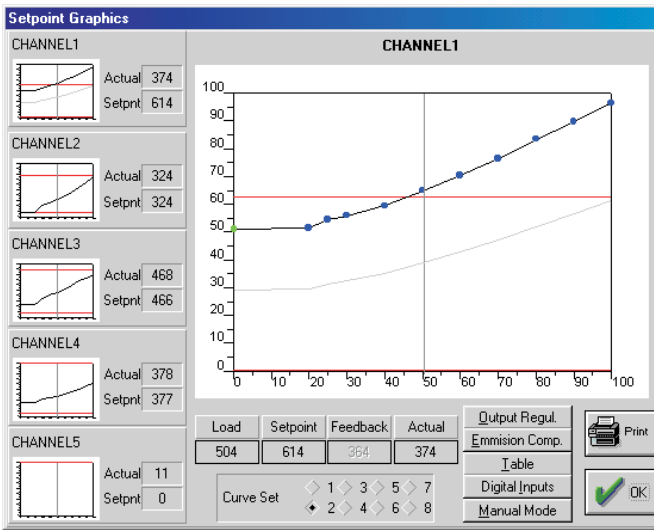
Setpoint Graphics

CHANNEL1
Actual 374
Setpnt 614

CHANNEL2
Actual 324
Setpnt 324

CHANNEL3
Actual 468
Setpnt 466

CHANNEL4
Actual 378
Setpnt 377

CHANNEL5
Actual 11
Setpnt 0

CHANNEL1

100
90
80
70
60
50
40
30
20
10
0
0 10 20 30 40 50 60 70 80 90 100

| Load | Setpoint | Feedback | Actual |
|---|---|---|---|
| 504 | 614 | 364 | 374 |

Curve Set
1 3 5 7
2 4 6 8

Output Regul.
Emmision Comp.
Table
Digital Inputs
Manual Mode

Print
OK